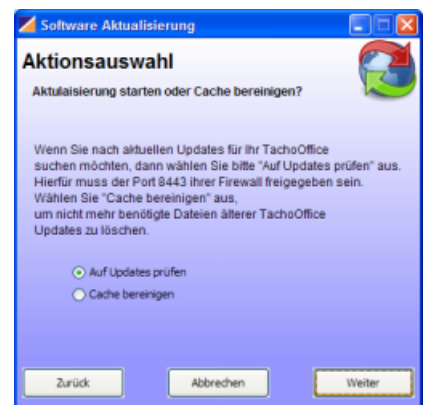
Software Aktualisierung

Aktionsauswahl

Aktulaisierung starten oder Cache bereinigen?

Wenn Sie nach aktuellen Updates für Ihr TachoOffice suchen möchten, dann wählen Sie bitte "Auf Updates prüfen" aus. Hierfür muss der Port 8443 ihrer Firewall freigegeben sein. Wählen Sie "Cache bereinigen" aus, um nicht mehr benötigte Dateien älterer TachoOffice Updates zu löschen.

Auf Updates prüfen
Cache bereinigen

Zurück
Abbrechen
Weiter